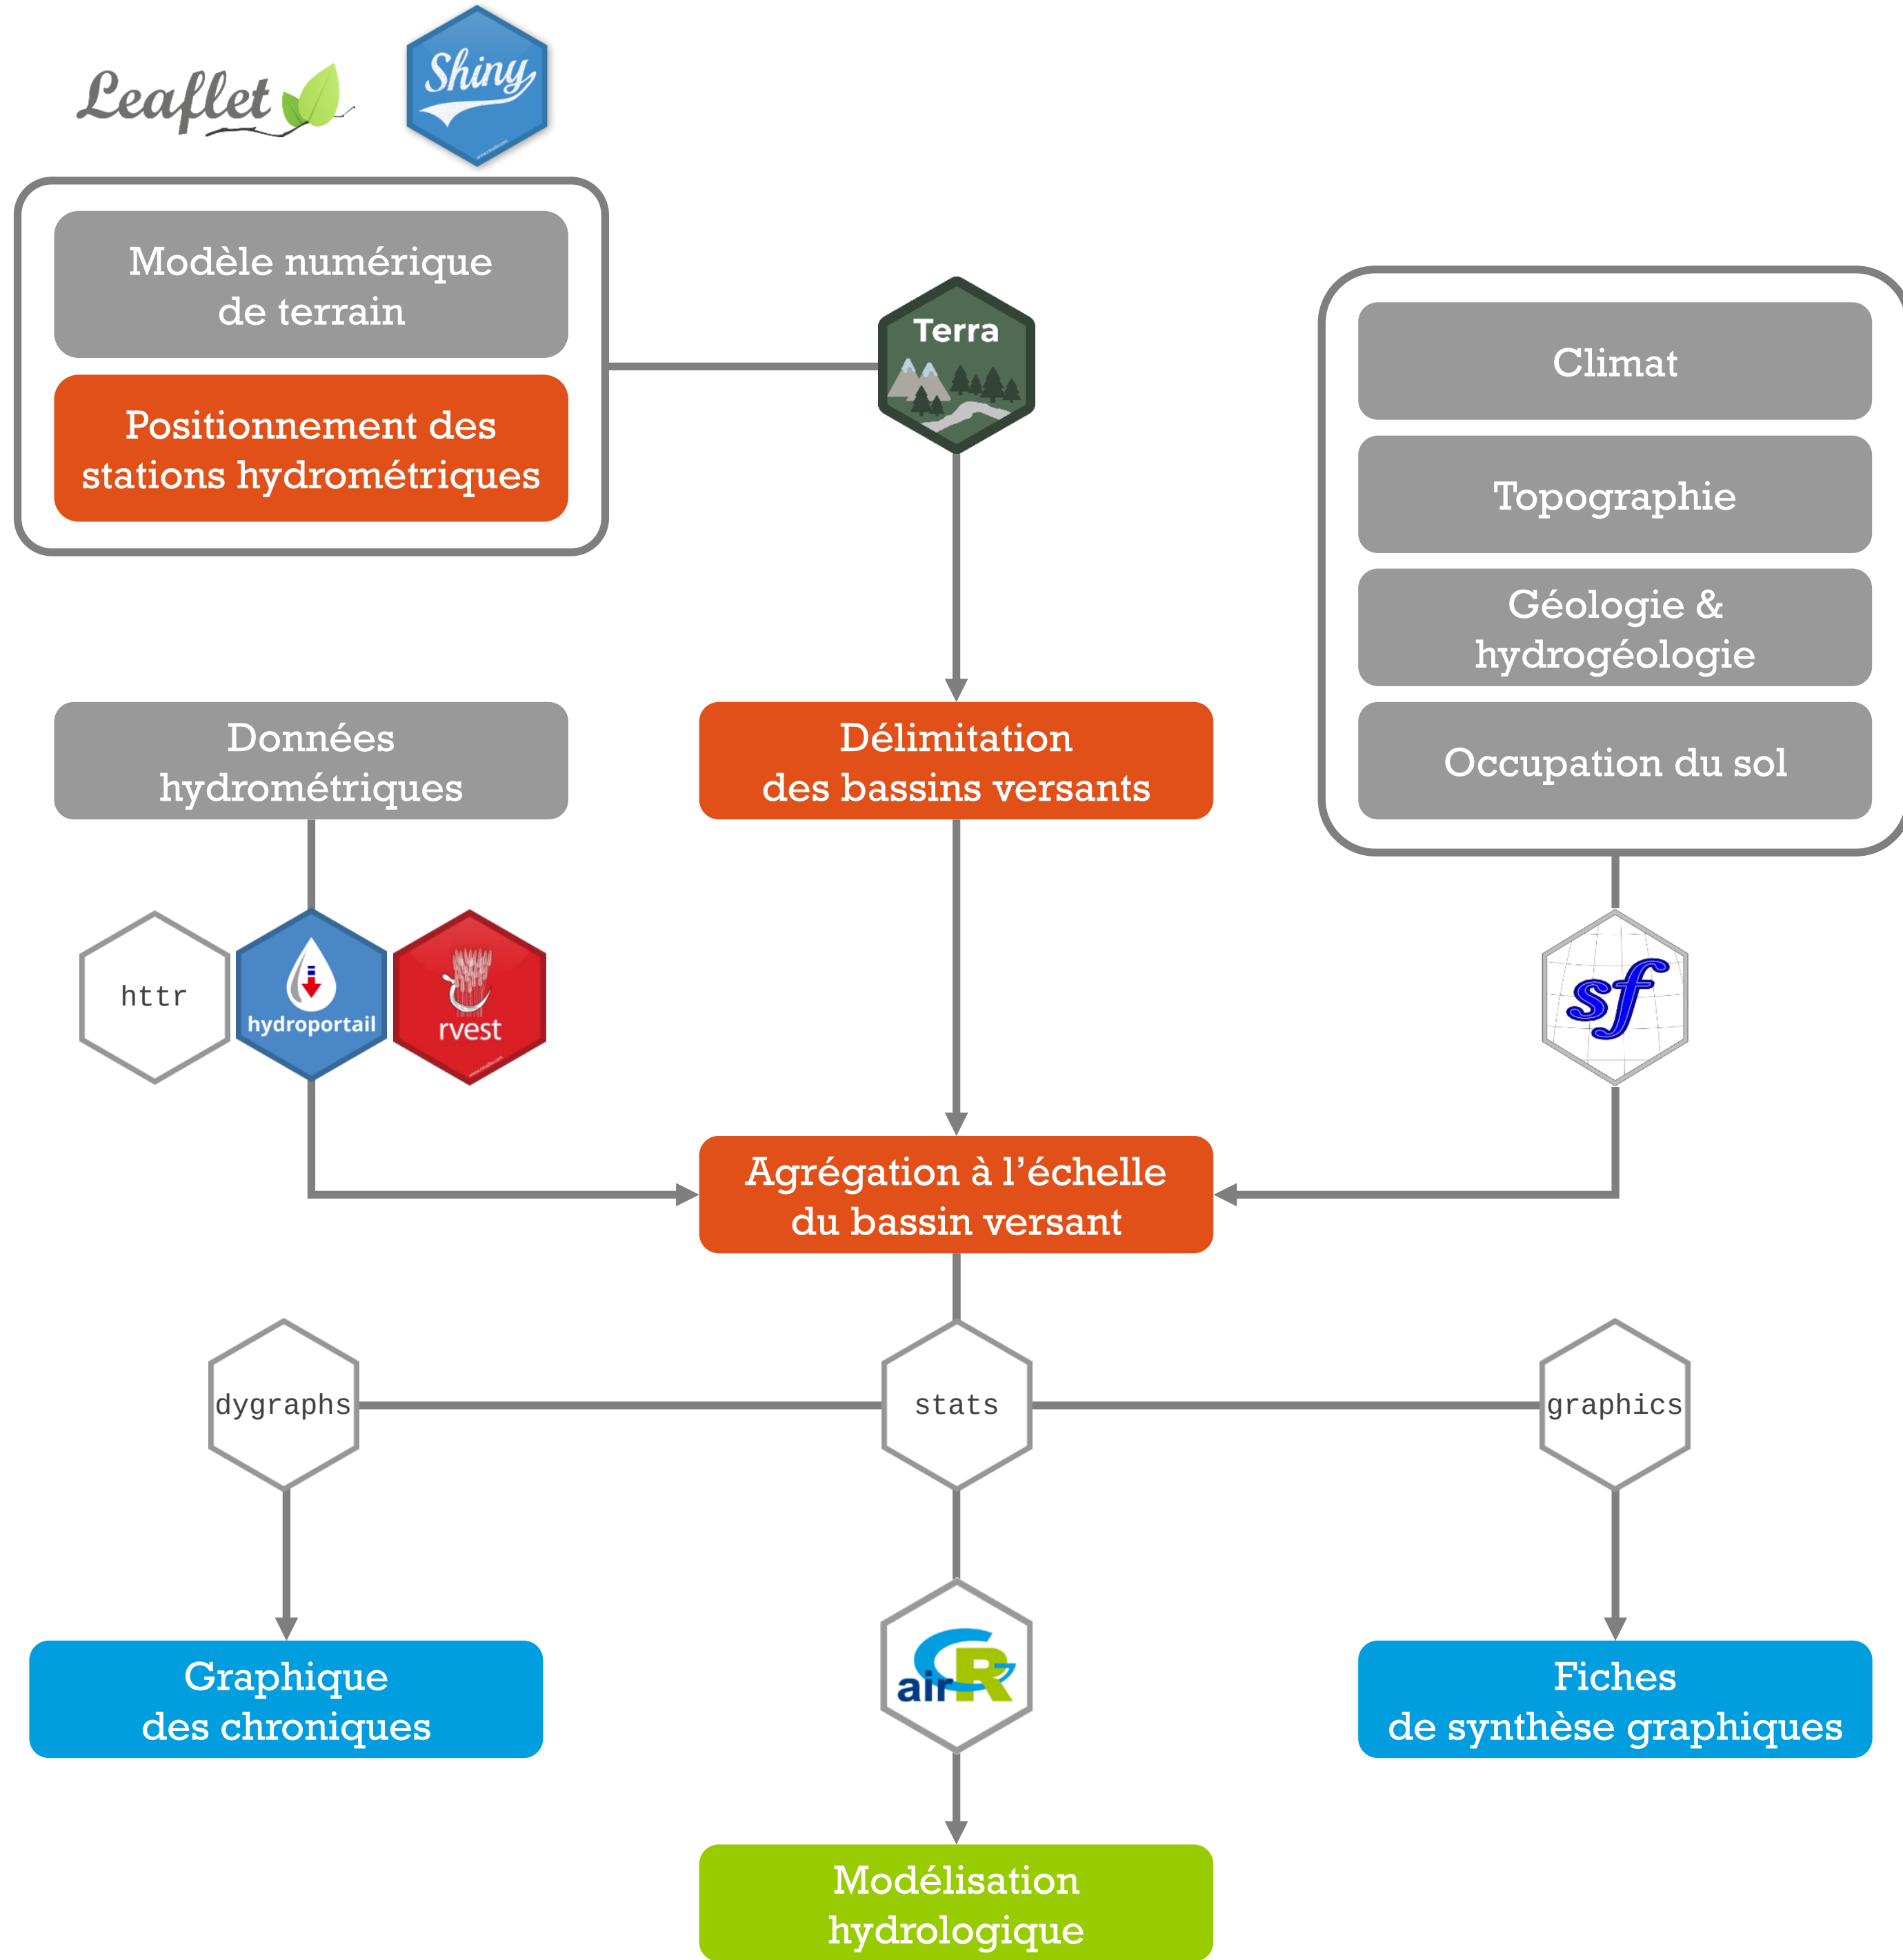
Leaflet

Shiny

Modèle numérique de terrain

Positionnement des stations hydrométriques

Terra

Climat

Topographie

Géologie & hydrogéologie

Occupation du sol

Données hydrométriques

Délimitation des bassins versants

httr

hydroportail

rvest

sf

Agrégation à l'échelle du bassin versant

dygraphs

stats

graphics

airGR

Graphique des chroniques

Fiches de synthèse graphiques

Modélisation hydrologique